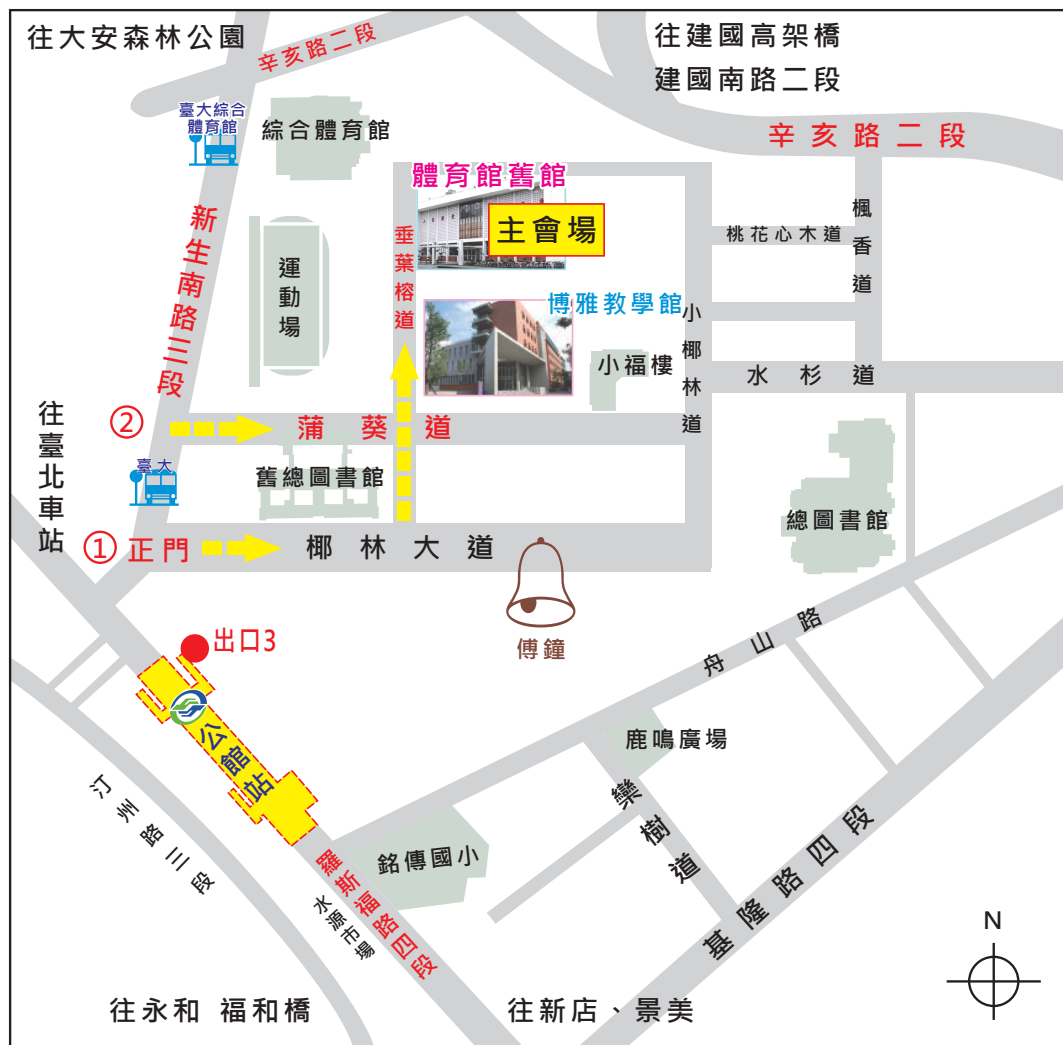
往大安森林公園
辛亥路二段
往建國高架橋
建國南路二段
辛亥路二段
臺大綜合體育館
綜合體育館
體育館舊館
主會場
楓香道
桃花心木道
新生南路三段
運動場
垂葉榕道
博雅教學館
小椰林道
小福樓
水杉道
往臺北車站
②
蒲葵道
臺大
舊總圖書館
總圖書館
① 正門
椰林大道
傳鐘
出口3
舟山路
公館站
鹿鳴廣場
欒樹道
汀州路三段
銘傳國小
羅斯福路四段
水源市場
基隆路四段
N
往永和 福和橋
往新店、景美